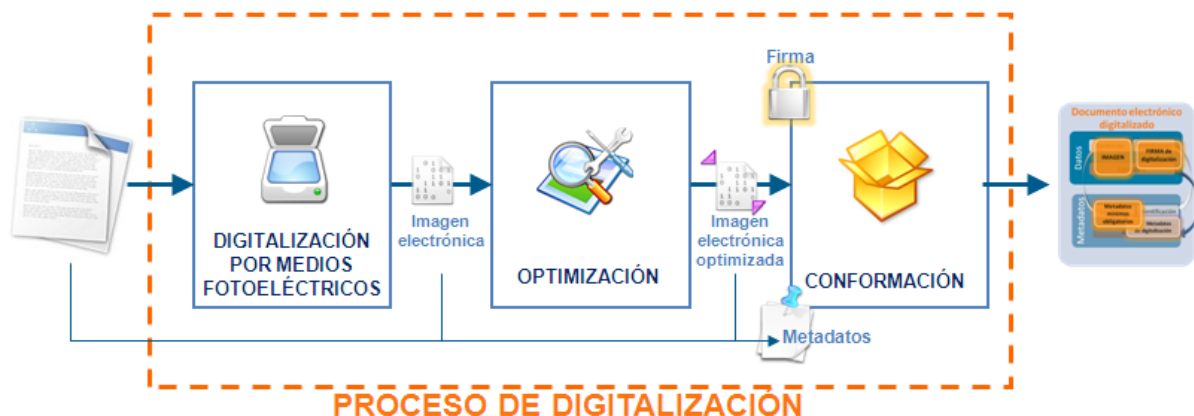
Firma

DIGITALIZACIÓN POR MEDIOS FOTOELÉCTRICOS

Imagen electrónica

OPTIMIZACIÓN

Imagen electrónica optimizada

CONFORMACIÓN

Metadatos

Documento electrónico digitalizado

Datos

IMAGEN

FIRMA de digitalización

Metadatos

Metadatos mínimos obligatorios

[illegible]entificación

Metadatos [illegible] digitalización

PROCESO DE DIGITALIZACIÓN